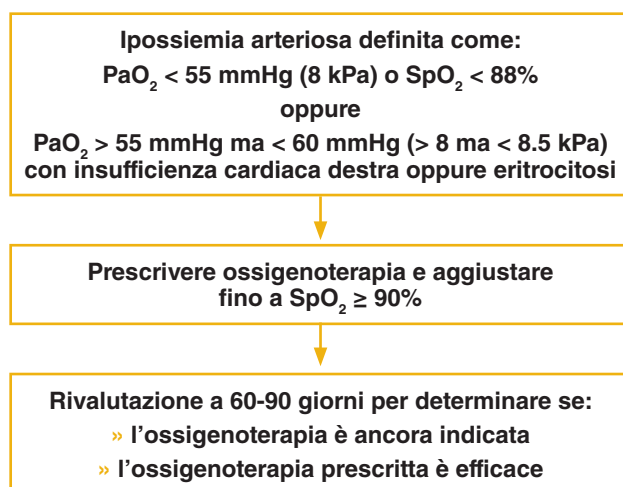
Ipossiemia arteriosa definita come:
$PaO_2$ < 55 mmHg (8 kPa) o $SpO_2$ < 88%
oppure
$PaO_2$ > 55 mmHg ma < 60 mmHg (> 8 ma < 8.5 kPa) con insufficienza cardiaca destra oppure eritrocitosi

Prescrivere ossigenoterapia e aggiustare fino a $SpO_2$ ≥ 90%

Rivalutazione a 60-90 giorni per determinare se:
» l'ossigenoterapia è ancora indicata
» l'ossigenoterapia prescritta è efficace